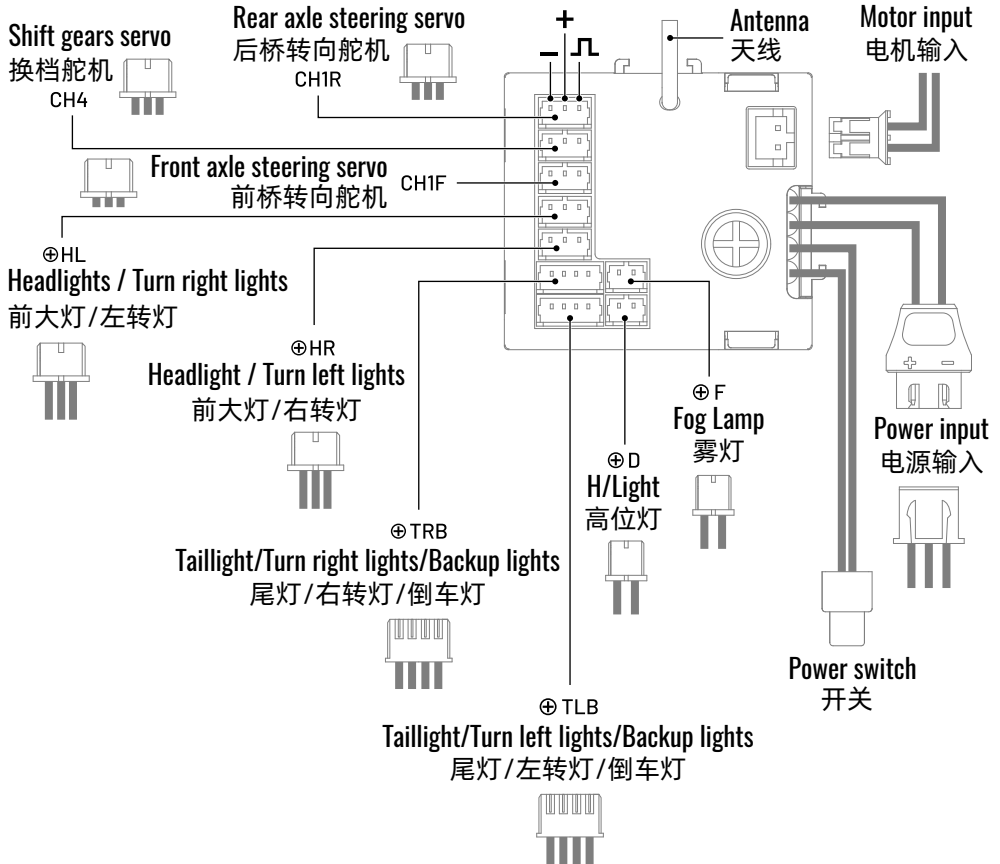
Shift gears servo
换档舵机
CH4

Rear axle steering servo
后桥转向舵机
CH1R

$-$ $+$ ⎍

Antenna
天线

Motor input
电机输入

Front axle steering servo
前桥转向舵机
CH1F

⊕HL
Headlights / Turn right lights
前大灯/左转灯

⊕HR
Headlight / Turn left lights
前大灯/右转灯

⊕F
Fog Lamp
雾灯

⊕D
H/Light
高位灯

Power input
电源输入

⊕TRB
Taillight/Turn right lights/Backup lights
尾灯/右转灯/倒车灯

Power switch
开关

⊕TLB
Taillight/Turn left lights/Backup lights
尾灯/左转灯/倒车灯